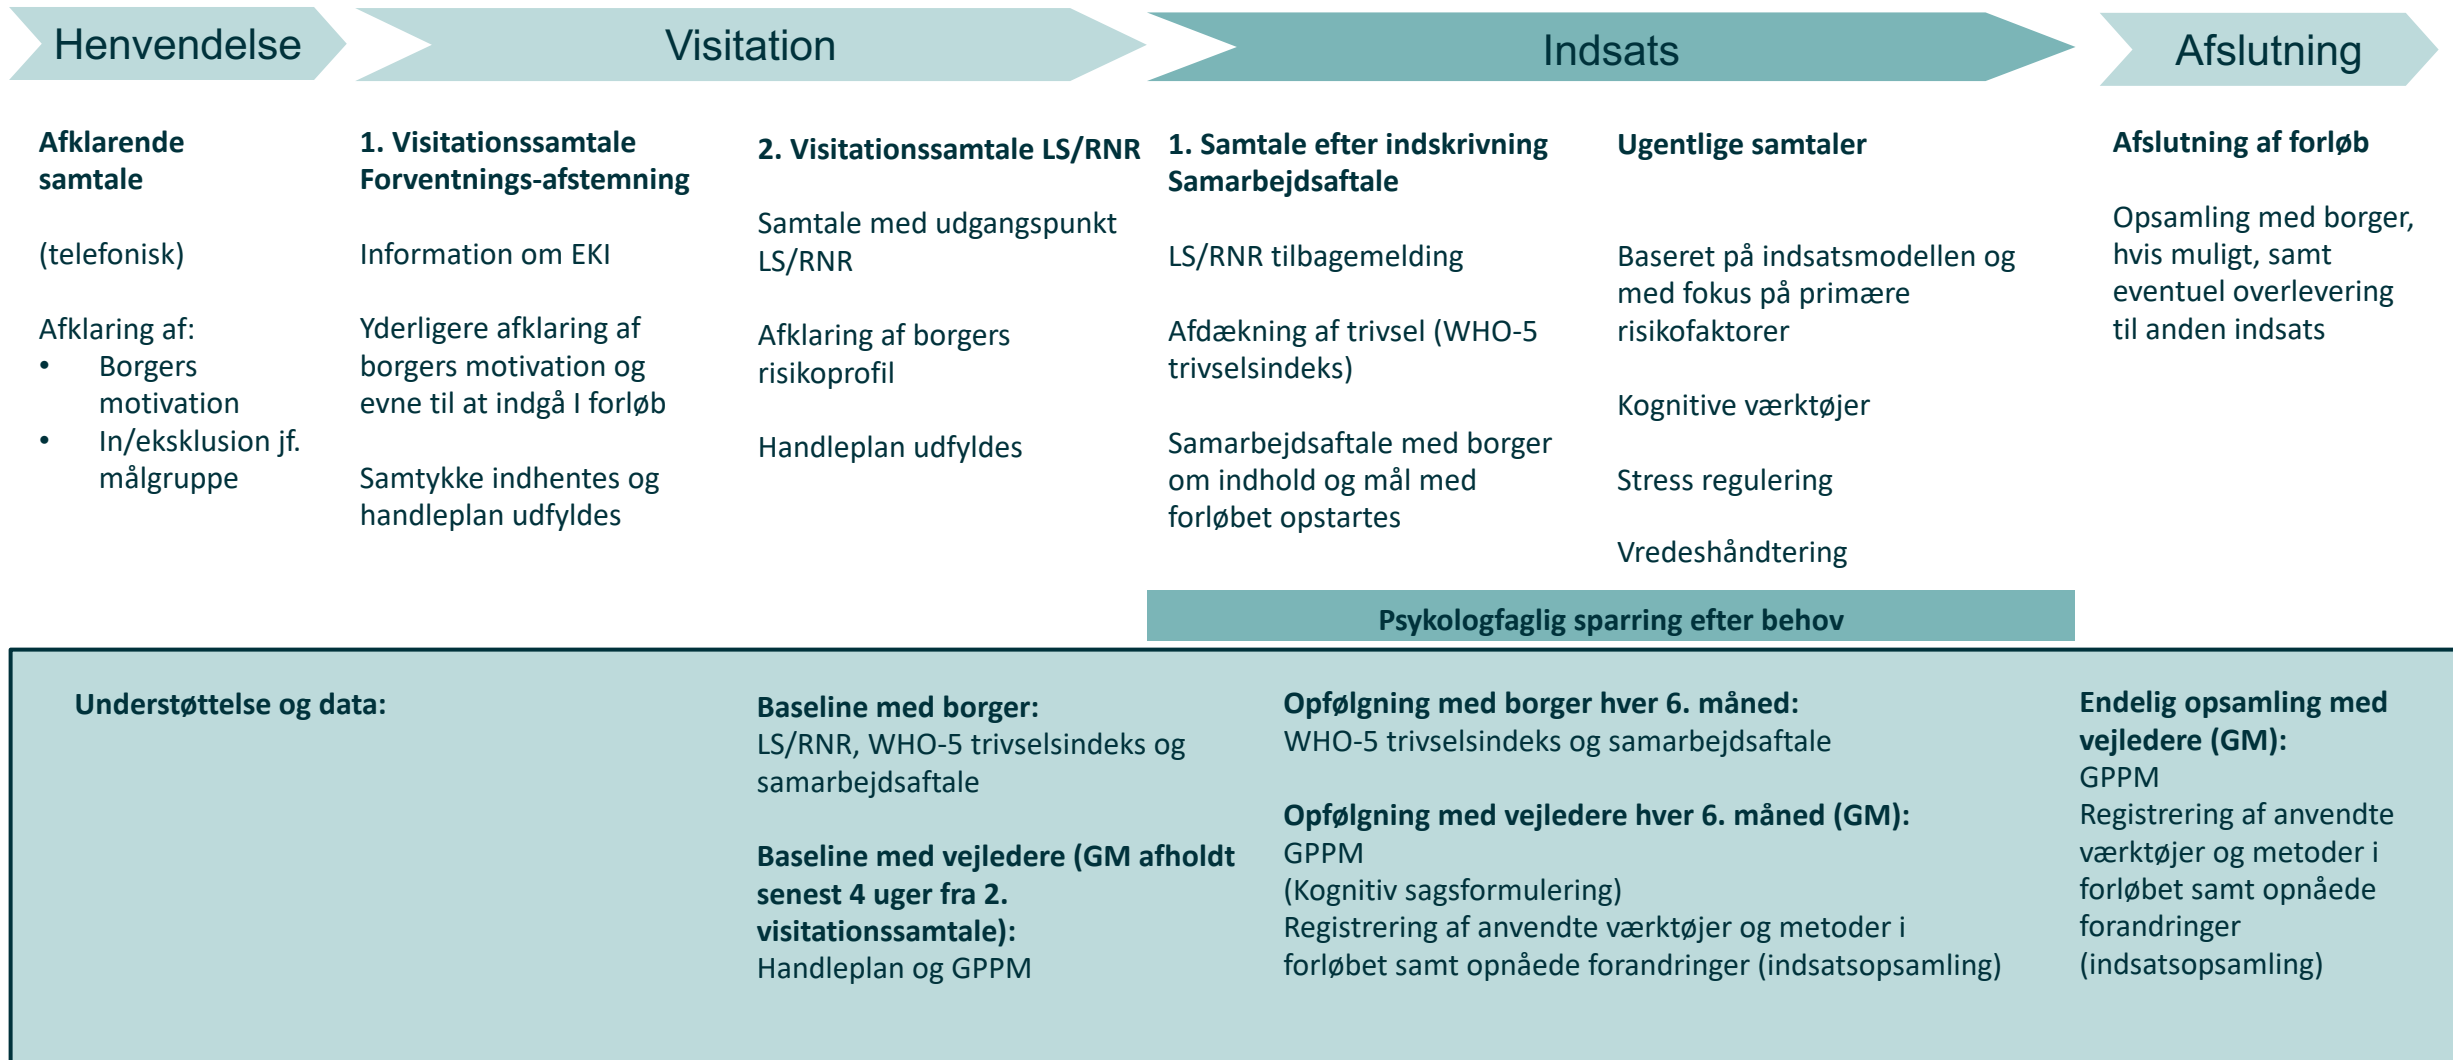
Henvendelse

Visitation

Indsats

Afslutning

**Afklarende samtale**

(telefonisk)

Afklaring af:
- Borgers motivation
- In/eksklusion jf. målgruppe

**1. Visitationssamtale Forventnings-afstemning**

Information om EKI

Yderligere afklaring af borgers motivation og evne til at indgå I forløb

Samtykke indhentes og handleplan udfyldes

**2. Visitationssamtale LS/RNR**

Samtale med udgangspunkt LS/RNR

Afklaring af borgers risikoprofil

Handleplan udfyldes

**1. Samtale efter indskrivning Samarbejdsaftale**

LS/RNR tilbagemelding

Afdækning af trivsel (WHO-5 trivselsindeks)

Samarbejdsaftale med borger om indhold og mål med forløbet opstartes

**Ugentlige samtaler**

Baseret på indsatsmodellen og med fokus på primære risikofaktorer

Kognitive værktøjer

Stress regulering

Vredeshåndtering

**Afslutning af forløb**

Opsamling med borger, hvis muligt, samt eventuel overlevering til anden indsats

**Psykologfaglig sparring efter behov**

**Understøttelse og data:**

**Baseline med borger:**
LS/RNR, WHO-5 trivselsindeks og samarbejdsaftale

**Baseline med vejledere (GM afholdt senest 4 uger fra 2. visitationssamtale):**
Handleplan og GPPM

**Opfølgning med borger hver 6. måned:**
WHO-5 trivselsindeks og samarbejdsaftale

**Opfølgning med vejledere hver 6. måned (GM):**
GPPM
(Kognitiv sagsformulering)
Registrering af anvendte værktøjer og metoder i forløbet samt opnåede forandringer (indsatsopsamling)

**Endelig opsamling med vejledere (GM):**
GPPM
Registrering af anvendte værktøjer og metoder i forløbet samt opnåede forandringer (indsatsopsamling)